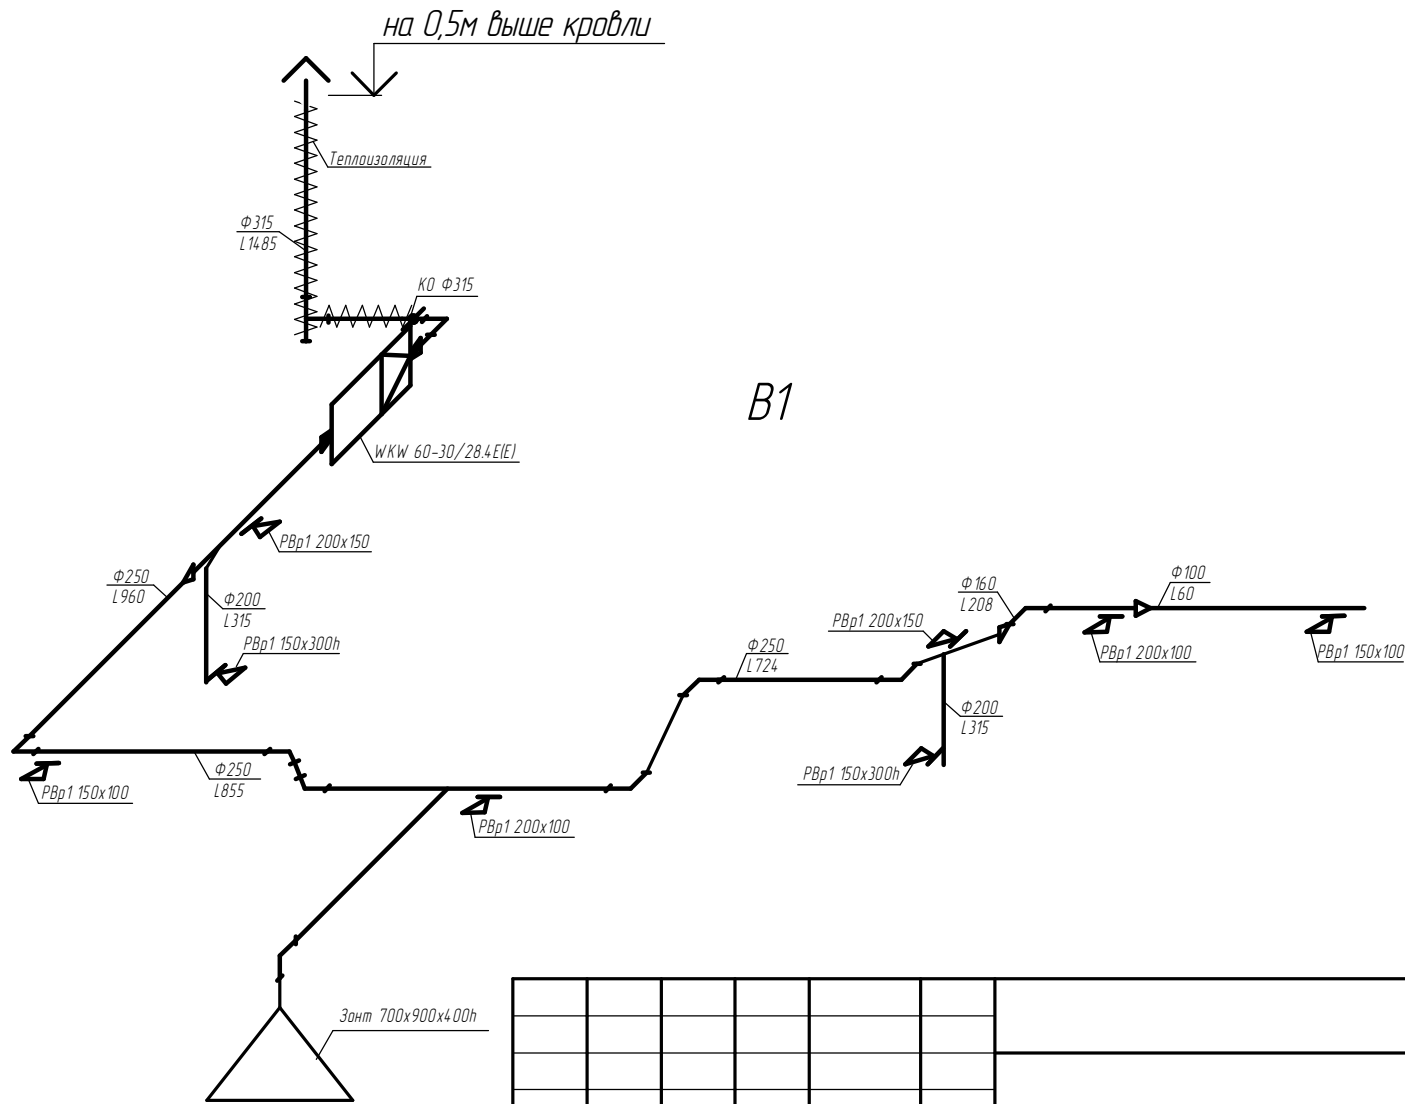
на 0,5м выше кровли

Теплоизоляция

Ф315
L1485

КО Ф315

В1

WKW 60-30/28.4E(E)

РВр1 200x150

Ф250
L960

Ф200
L315

РВр1 150x300h

Ф160
L208

Ф100
L60

РВр1 200x150

Ф250
L724

РВр1 200x100

РВр1 150x100

Ф200
L315

РВр1 150x300h

Ф250
L855

РВр1 150x100

РВр1 200x100

Зонт 700x900x400h